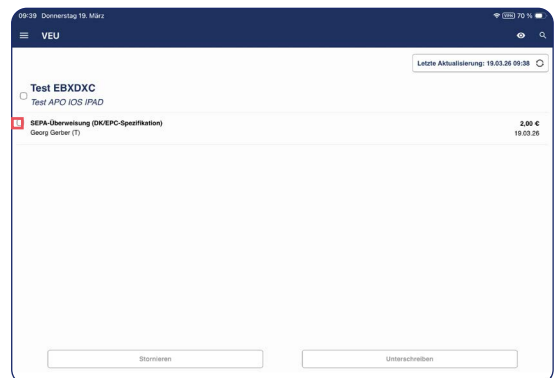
09:39 Donnerstag 19. März

VPN 70 %

VEU

Letzte Aktualisierung: 19.03.26 09:38

Test EBXDXC
Test APO IOS IPAD

SEPA-Überweisung (DK/EPC-Spezifikation)
Georg Gerber (T)

2,00 €
19.03.26

Stornieren

Unterschreiben